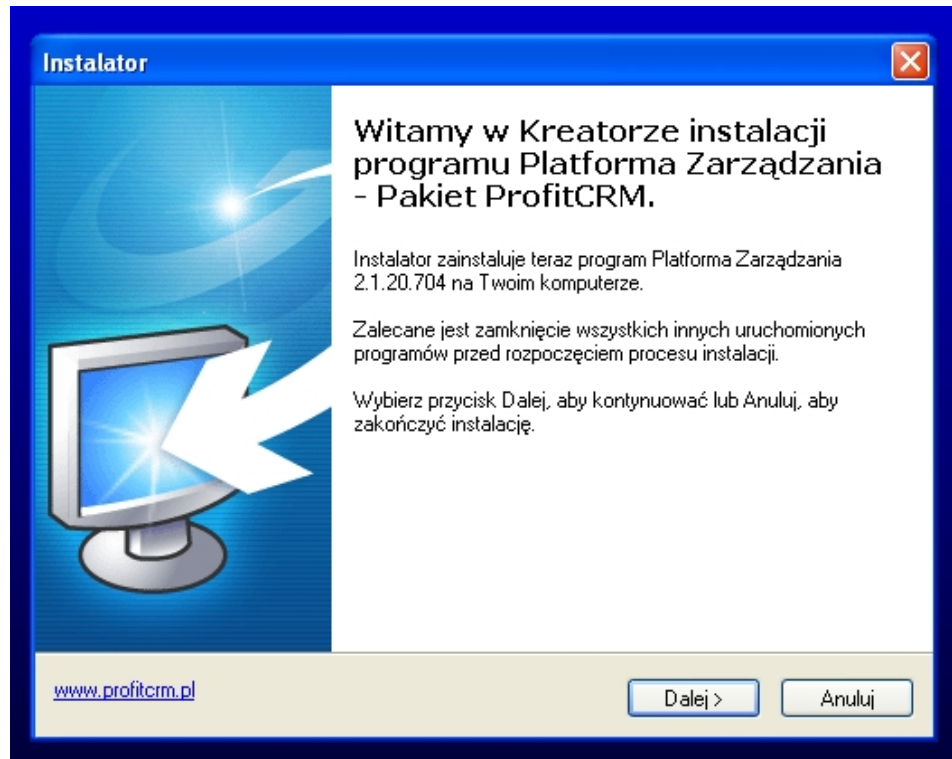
Instalator

Witamy w Kreatorze instalacji programu Platforma Zarządzania - Pakiet ProfitCRM.

Instalator zainstaluje teraz program Platforma Zarządzania 2.1.20.704 na Twoim komputerze.

Zalecane jest zamknięcie wszystkich innych uruchomionych programów przed rozpoczęciem procesu instalacji.

Wybierz przycisk Dalej, aby kontynuować lub Anuluj, aby zakończyć instalację.

www.profitcrm.pl

Dalej >

Anuluj